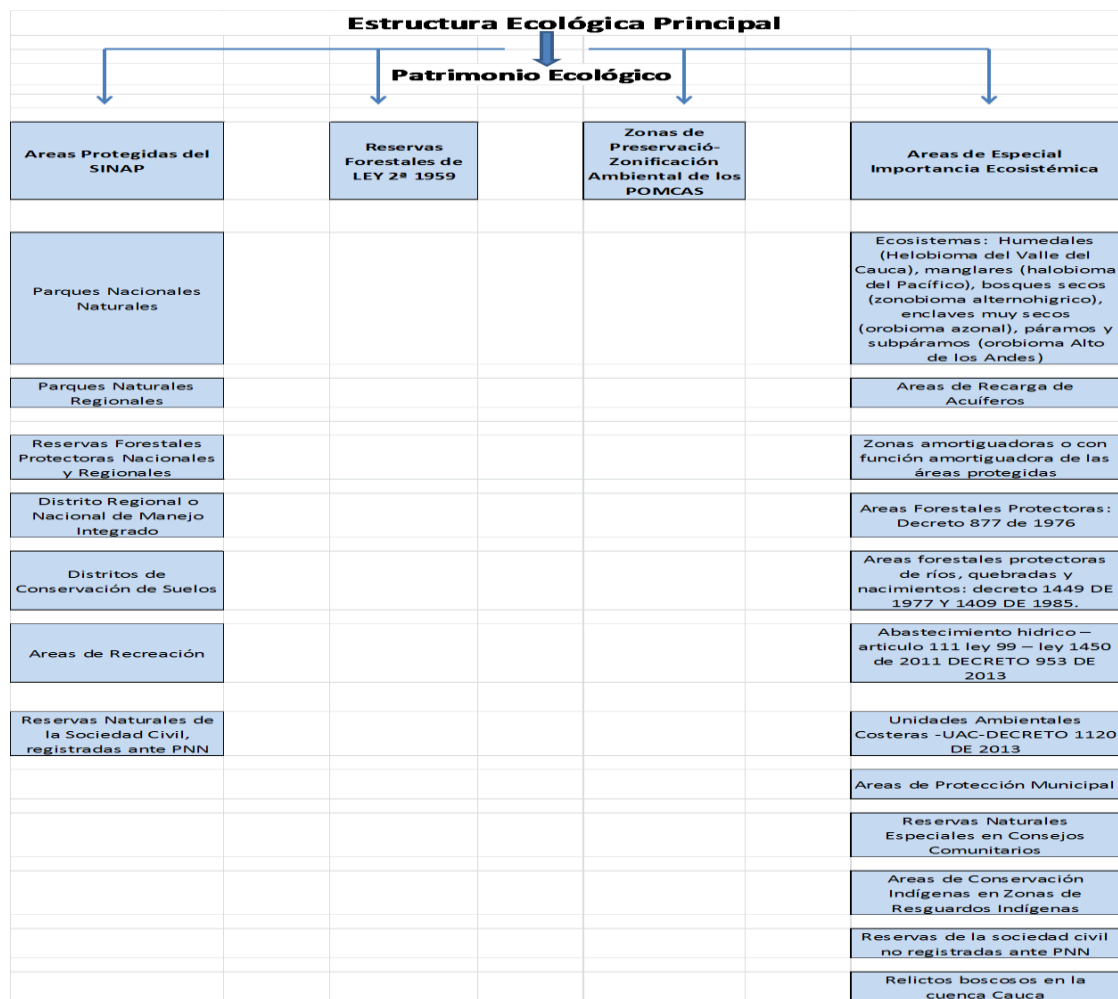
Estructura Ecológica Principal

Patrimonio Ecológico

Areas Protegidas del SINAP

Reservas Forestales de LEY 2ª 1959

Zonas de Preservació-Zonificación Ambiental de los POMCAS

Areas de Especial Importancia Ecosistémica

Parques Nacionales Naturales

Parques Naturales Regionales

Reservas Forestales Protectoras Nacionales y Regionales

Distrito Regional o Nacional de Manejo Integrado

Distritos de Conservación de Suelos

Areas de Recreación

Reservas Naturales de la Sociedad Civil, registradas ante PNN

Ecosistemas: Humedales (Helobioma del Valle del Cauca), manglares (halobioma del Pacífico), bosques secos (zonobioma alternohigrico), enclaves muy secos (orobioma azonal), páramos y subpáramos (orobioma Alto de los Andes)

Areas de Recarga de Acuíferos

Zonas amortiguadoras o con función amortiguadora de las áreas protegidas

Areas Forestales Protectoras: Decreto 877 de 1976

Areas forestales protectoras de ríos, quebradas y nacimientos: decreto 1449 DE 1977 Y 1409 DE 1985.

Abastecimiento hidrico – articulo 111 ley 99 – ley 1450 de 2011 DECRETO 953 DE 2013

Unidades Ambientales Costeras -UAC-DECRETO 1120 DE 2013

Areas de Protección Municipal

Reservas Naturales Especiales en Consejos Comunitarios

Areas de Conservación Indígenas en Zonas de Resguardos Indígenas

Reservas de la sociedad civil no registradas ante PNN

Relictos boscosos en la cuenca Cauca